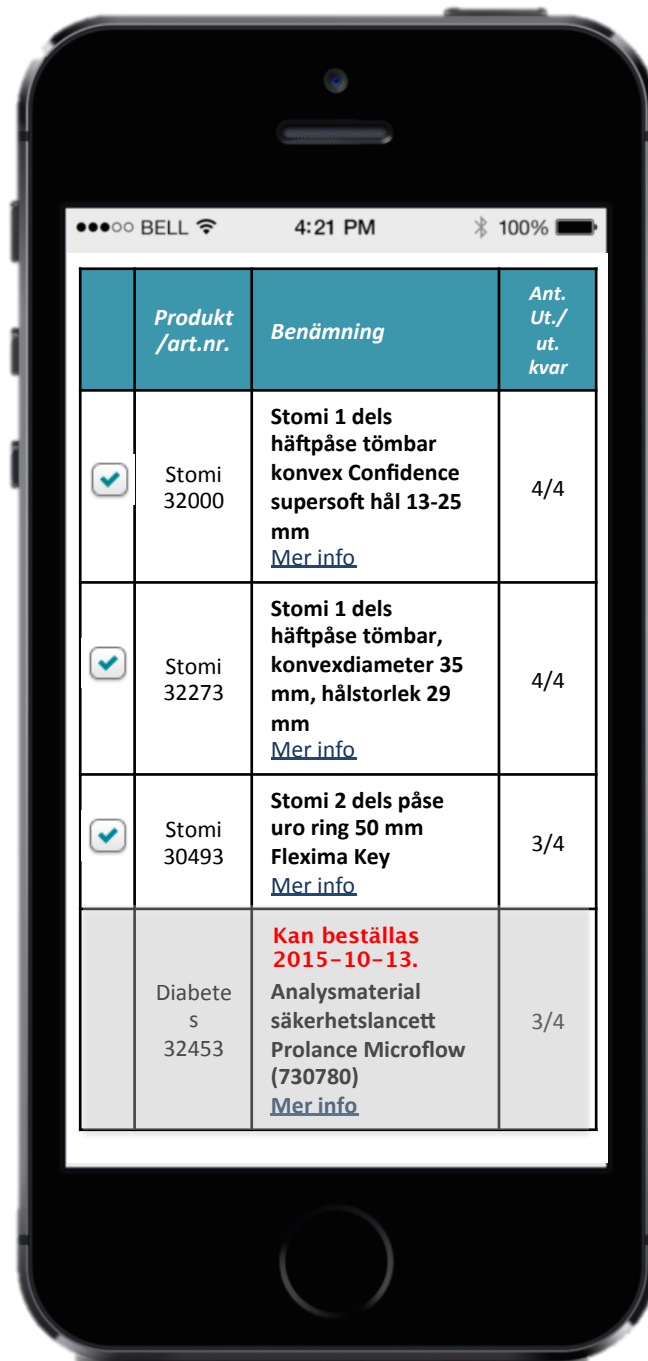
●●●○○ BELL 4:21 PM 100%

| | Produkt /art.nr. | Benämning | Ant. Ut./ ut. kvar |
|---|---|---|---|
| | Stomi 32000 | Stomi 1 dels häftpåse tömbar konvex Confidence supersoft hål 13-25 mm Mer info | 4/4 |
| | Stomi 32273 | Stomi 1 dels häftpåse tömbar, konvexdiameter 35 mm, hålstorlek 29 mm Mer info | 4/4 |
| | Stomi 30493 | Stomi 2 dels påse uro ring 50 mm Flexima Key Mer info | 3/4 |
| | Diabete s 32453 | Kan beställas 2015-10-13. Analysmaterial säkerhetslancett Prolance Microflow (730780) Mer info | 3/4 |